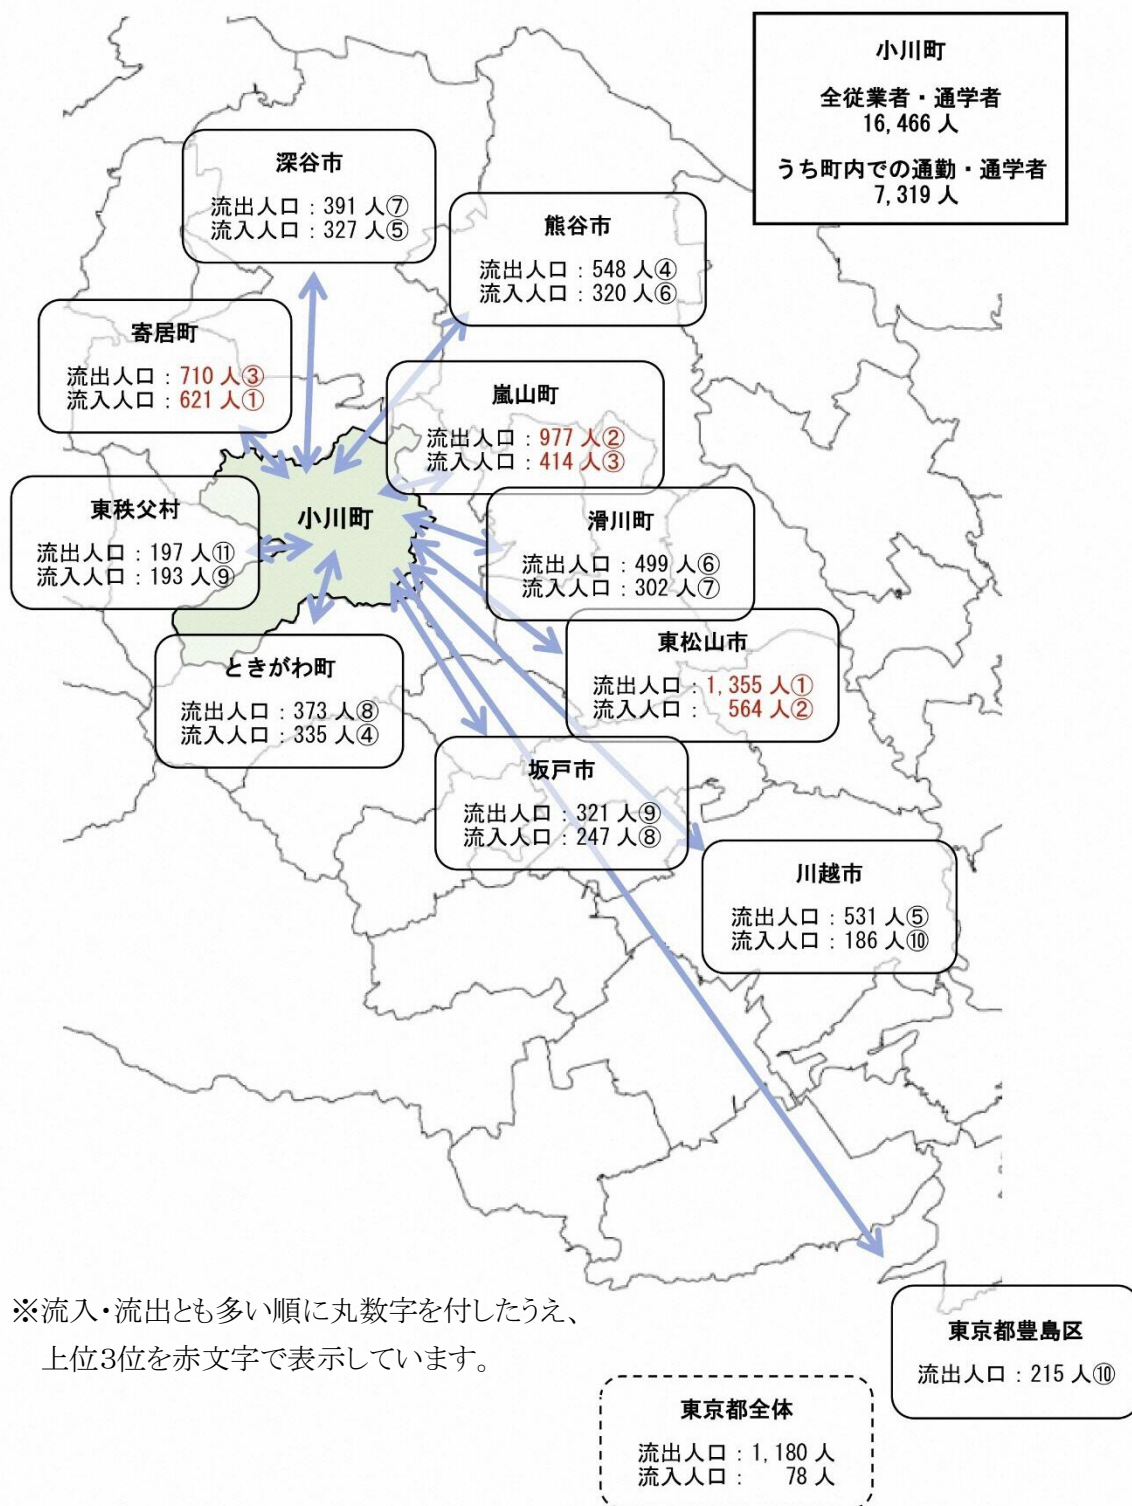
小川町

全従業者・通学者
16,466 人

うち町内での通勤・通学者
7,319 人

深谷市

流出人口：391 人⑦
流入人口：327 人⑤

熊谷市

流出人口：548 人④
流入人口：320 人⑥

寄居町

流出人口：710 人③
流入人口：621 人①

嵐山町

流出人口：977 人②
流入人口：414 人③

東秩父村

流出人口：197 人⑪
流入人口：193 人⑨

小川町

滑川町

流出人口：499 人⑥
流入人口：302 人⑦

東松山市

流出人口：1,355 人①
流入人口：564 人②

ときがわ町

流出人口：373 人⑧
流入人口：335 人④

坂戸市

流出人口：321 人⑨
流入人口：247 人⑧

川越市

流出人口：531 人⑤
流入人口：186 人⑩

※流入・流出とも多い順に丸数字を付したうえ、上位3位を赤文字で表示しています。

東京都豊島区

流出人口：215 人⑩

東京都全体

流出人口：1,180 人
流入人口：78 人